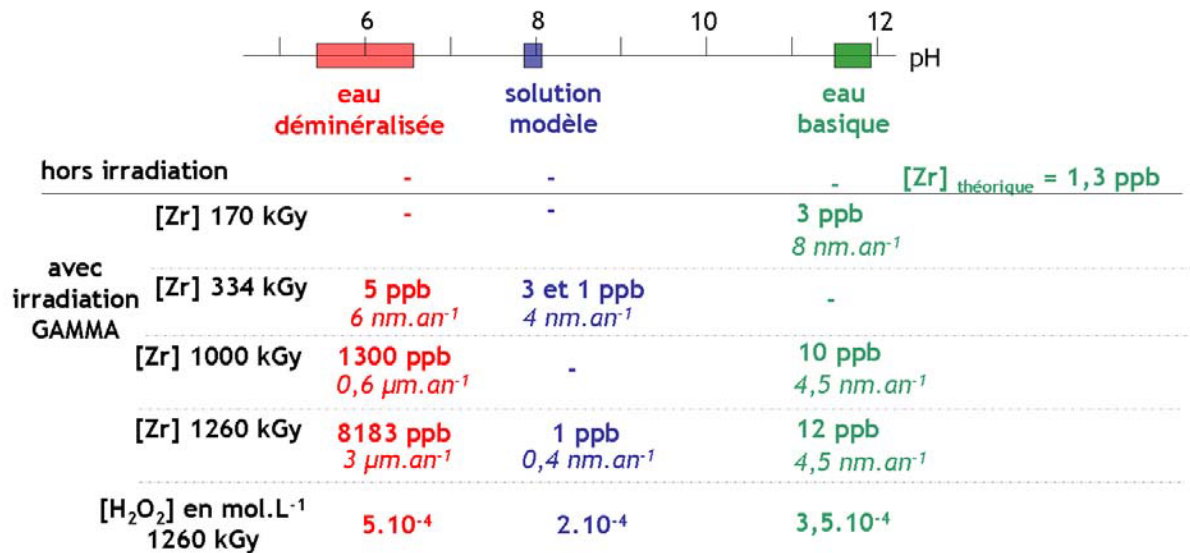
6 8 10 12
pH

| | | eau déminéralisée | solution modèle | eau basique |
|---|---|---|---|---|
| hors irradiation | | - | - | - |
| avec irradiation GAMMA | [Zr] 170 kGy | - | - | 3 ppb 8 nm.an$^{-1}$ |
| | [Zr] 334 kGy | 5 ppb 6 nm.an$^{-1}$ | 3 et 1 ppb 4 nm.an$^{-1}$ | - |
| | [Zr] 1000 kGy | 1300 ppb 0,6 µm.an$^{-1}$ | - | 10 ppb 4,5 nm.an$^{-1}$ |
| | [Zr] 1260 kGy | 8183 ppb 3 µm.an$^{-1}$ | 1 ppb 0,4 nm.an$^{-1}$ | 12 ppb 4,5 nm.an$^{-1}$ |
| $[H_2O_2]$ en mol.L$^{-1}$ 1260 kGy | | 5.10$^{-4}$ | 2.10$^{-4}$ | 3,5.10$^{-4}$ |

[Zr] $_{théorique}$ = 1,3 ppb